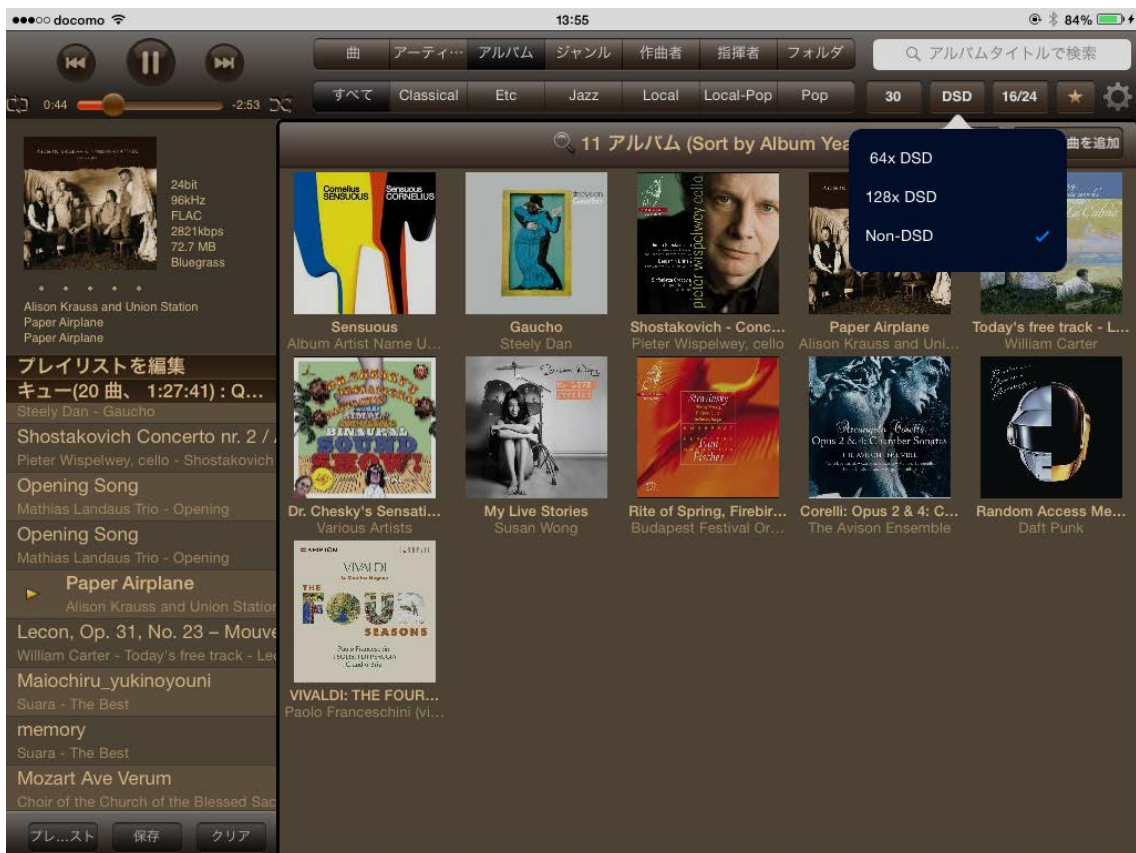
●●●○○ docomo
13:55
84%

0:44
-2:53

曲 | アーティ… | アルバム | ジャンル | 作曲者 | 指揮者 | フォルダ
アルバムタイトルで検索

すべて | Classical | Etc | Jazz | Local | Local-Pop | Pop
30 | DSD | 16/24

64x DSD
128x DSD
Non-DSD

11 アルバム (Sort by Album Yea
曲を追加

24bit
96kHz
FLAC
2821kbps
72.7 MB
Bluegrass

Alison Krauss and Union Station
Paper Airplane
Paper Airplane

プレイリストを編集
キュー(20 曲、 1:27:41) : Q…
Steely Dan - Gaucho
Shostakovich Concerto nr. 2 /
Pieter Wispelwey, cello - Shostakovich
Opening Song
Mathias Landaus Trio - Opening
Opening Song
Mathias Landaus Trio - Opening
Paper Airplane
Alison Krauss and Union Station
Lecon, Op. 31, No. 23 – Mouve
William Carter - Today's free track - Le
Maiochiru_yukinoyouni
Suara - The Best
memory
Suara - The Best
Mozart Ave Verum
Choir of the Church of the Blessed Sac

プレ…スト | 保存 | クリア

Sensuous
Album Artist Name U…
Gaucho
Steely Dan
Shostakovich - Conc…
Pieter Wispelwey, cello
Paper Airplane
Alison Krauss and Uni…
Today's free track - L…
William Carter

Dr. Chesky's Sensati…
Various Artists
My Live Stories
Susan Wong
Rite of Spring, Firebir…
Budapest Festival Or…
Corelli: Opus 2 & 4: C…
The Avison Ensemble
Random Access Me…
Daft Punk

VIVALDI: THE FOUR…
Paolo Franceschini (vi…